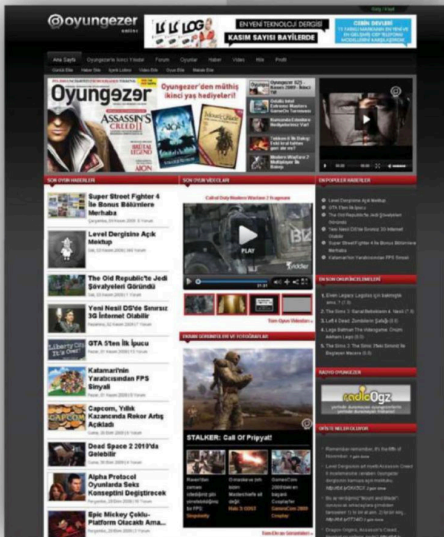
oyungezer

EN YENİ TEKNOLOJİ DERGİSİ
KASIM SAYISI BAYİLERDE

Ana Sayfa
Forum
Oyunlar
Haber
Video
Profil

Oyungezer
Oyungezer'den müthiş ikinci yaş hediyeleri!
ASSASSIN'S CREED II

SON OYUN HABERLERİ
Super Street Fighter 4 İle Bonus Bölümlere Merhaba
Level Dergisine Açık Mektup
The Old Republic'te Jedi Şövalyeleri Göründü
Yeni Nesil DS'de Sınırsız 3G İnternet Olabilir
GTA 5'ten İlk İpucu
Katamari'nin Yaratıcısından FPS Sinyali
Capcom, Yıllık Kazancında Rekor Artış Açıkladı
Dead Space 2 2010'da Gelebilir
Alpha Protocol Oyunlarda Seks Konseptini Değiştirecek
Epic Mickey Çoklu-Platform Olabilir

SON OYUN VİDEOLARI
Call of Duty Modern Warfare 2
PLAY
STALKER: Call Of Pripyat!

OKUYUCU HABERLERİ
SON OKUYUCU İNCELEMELERİ
RADYO OYUNGEZER
radioOgz